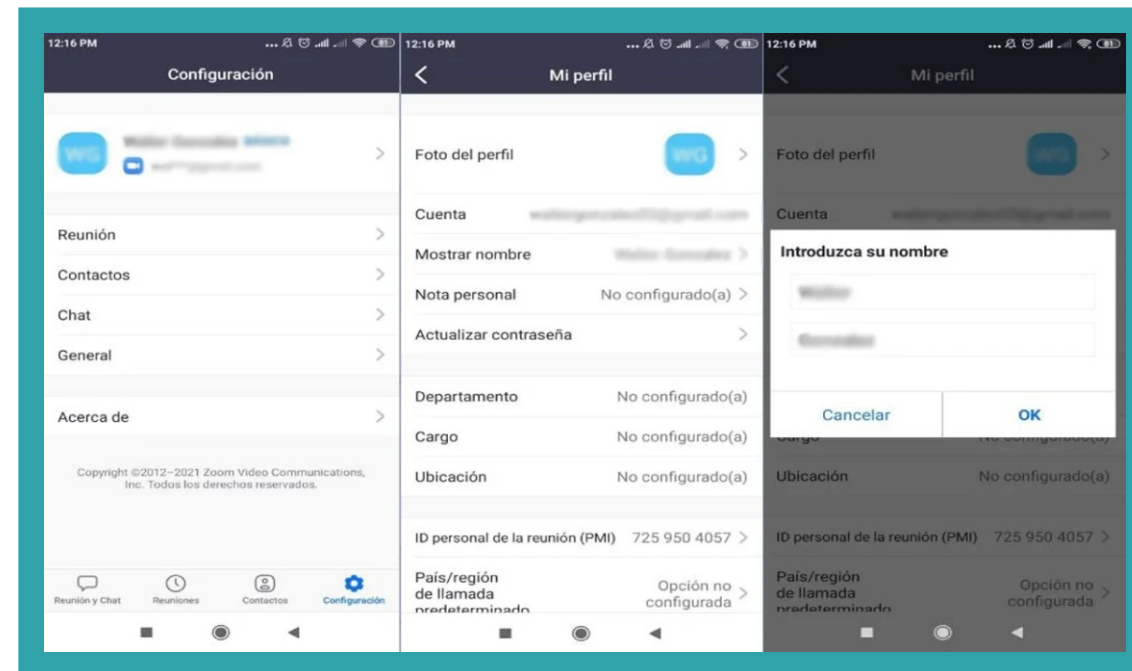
12:16 PM

Configuración

WG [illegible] BÁSICO

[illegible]

Reunión

Contactos

Chat

General

Acerca de

Copyright ©2012–2021 Zoom Video Communications, Inc. Todos los derechos reservados.

Reunión y Chat Reuniones Contactos Configuración

12:16 PM

Mi perfil

Foto del perfil WG

Cuenta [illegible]

Mostrar nombre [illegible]

Nota personal No configurado(a)

Actualizar contraseña

Departamento No configurado(a)

Cargo No configurado(a)

Ubicación No configurado(a)

ID personal de la reunión (PMI) 725 950 4057

País/región de llamada predeterminado Opción no configurada

12:16 PM

Mi perfil

Foto del perfil WG

Cuenta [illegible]

Introduzca su nombre

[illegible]

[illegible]

Cancelar OK

Cargo No configurado(a)

Ubicación No configurado(a)

ID personal de la reunión (PMI) 725 950 4057

País/región de llamada predeterminado Opción no configurada